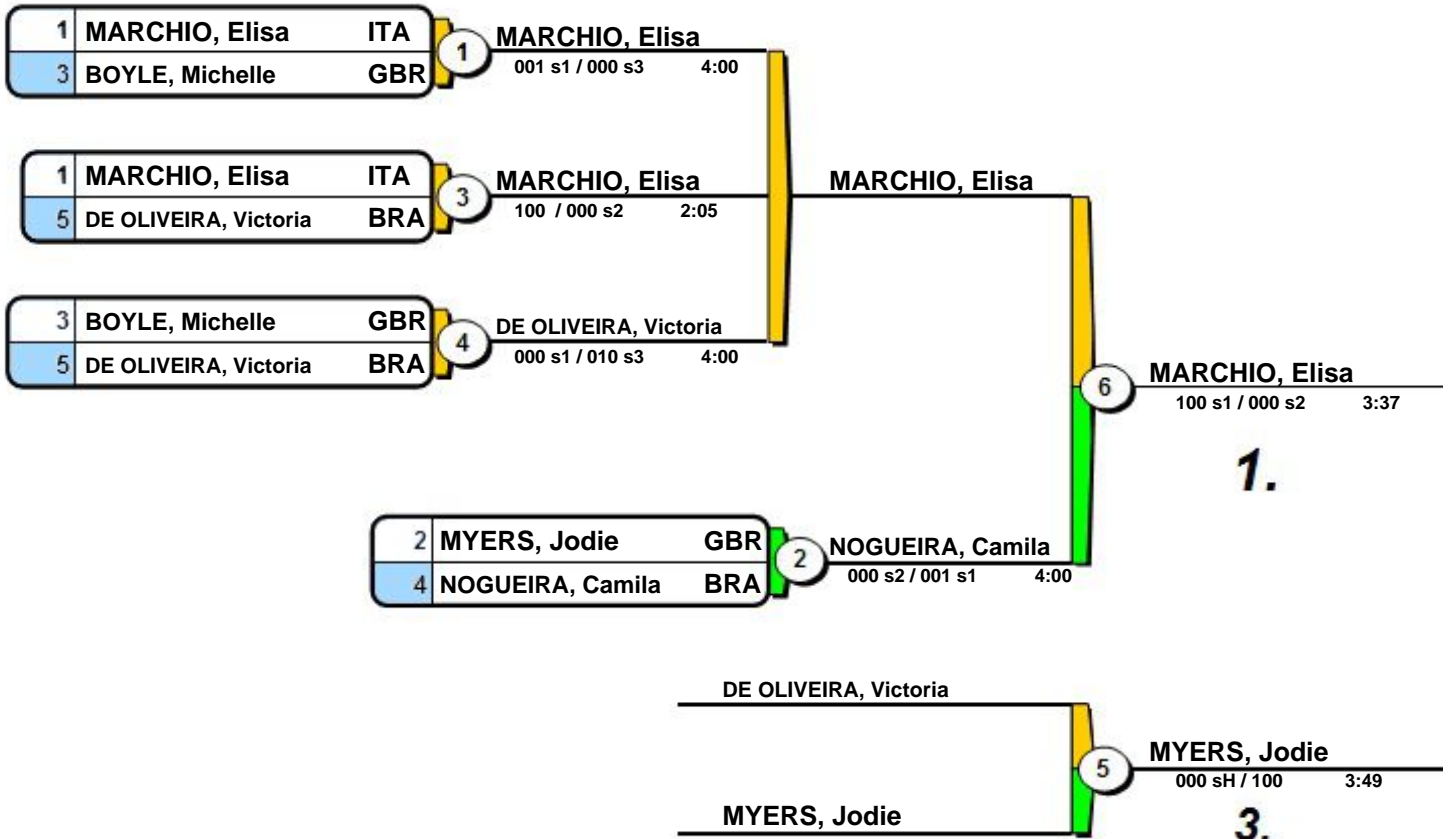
1 MARCHIO, Elisa ITA
3 BOYLE, Michelle GBR

1

MARCHIO, Elisa
001 s1 / 000 s3 4:00

1 MARCHIO, Elisa ITA
5 DE OLIVEIRA, Victoria BRA

3

MARCHIO, Elisa
100 / 000 s2 2:05

MARCHIO, Elisa

3 BOYLE, Michelle GBR
5 DE OLIVEIRA, Victoria BRA

4

DE OLIVEIRA, Victoria
000 s1 / 010 s3 4:00

6

MARCHIO, Elisa
100 s1 / 000 s2 3:37

1.

2 MYERS, Jodie GBR
4 NOGUEIRA, Camila BRA

2

NOGUEIRA, Camila
000 s2 / 001 s1 4:00

DE OLIVEIRA, Victoria

5

MYERS, Jodie
000 sH / 100 3:49

MYERS, Jodie

3.